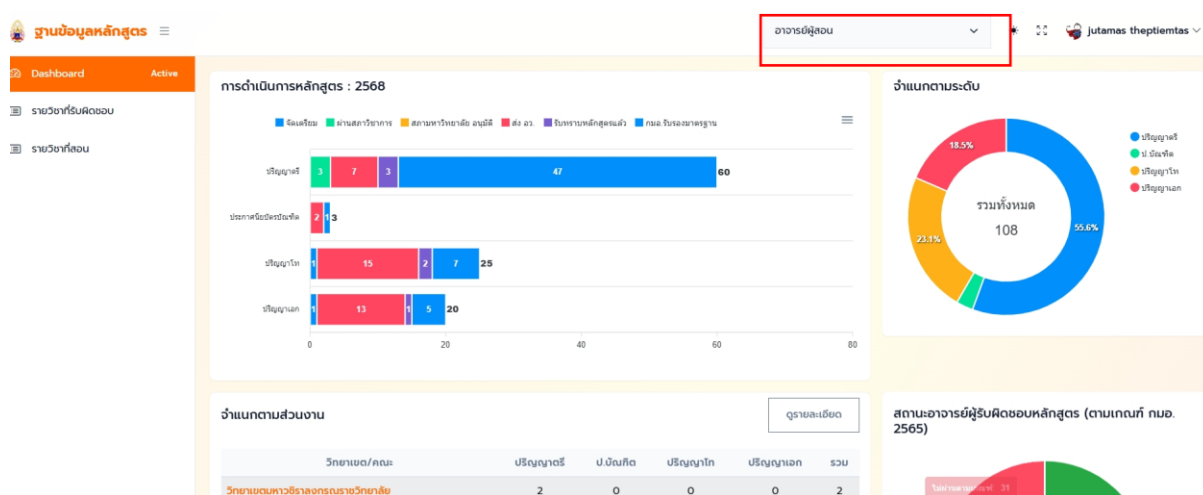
ฐานข้อมูลหลักสูตร ≡

อาจารย์ผู้สอน

jutamas theptiemtas

Dashboard Active

รายวิชาที่รับผิดชอบ

รายวิชาที่สอน

การดำเนินการหลักสูตร : 2568

จัดเตรียม ผ่านสภาวิชาการ สภามหาวิทยาลัย อนุมัติ ส่ง อว. รับทราบหลักสูตรแล้ว กมอ.รับรองมาตรฐาน

| | | | | | | รวม |
|---|---|---|---|---|---|---|
| ปริญญาตรี | 3 | 7 | 3 | 47 | | 60 |
| ประกาศนียบัตรบัณฑิต | 2 | 1 | | | | 3 |
| ปริญญาโท | 1 | 15 | 2 | 7 | | 25 |
| ปริญญาเอก | 1 | 13 | 1 | 5 | | 20 |

0 20 40 60 80

จำแนกตามระดับ

ปริญญาตรี
ป.บัณฑิต
ปริญญาโท
ปริญญาเอก

18.5%
23.1%
55.6%

รวมทั้งหมด
108

จำแนกตามส่วนงาน

ดูรายละเอียด

| วิทยาเขต/คณะ | ปริญญาตรี | ป.บัณฑิต | ปริญญาโท | ปริญญาเอก | รวม |
|---|---|---|---|---|---|
| วิทยาเขตมหาวชิราลงกรณราชวิทยาลัย | 2 | 0 | 0 | 0 | 2 |

สถานะอาจารย์ผู้รับผิดชอบหลักสูตร (ตามเกณฑ์ กมอ. 2565)

ไม่ผ่านตามเกณฑ์ : 31